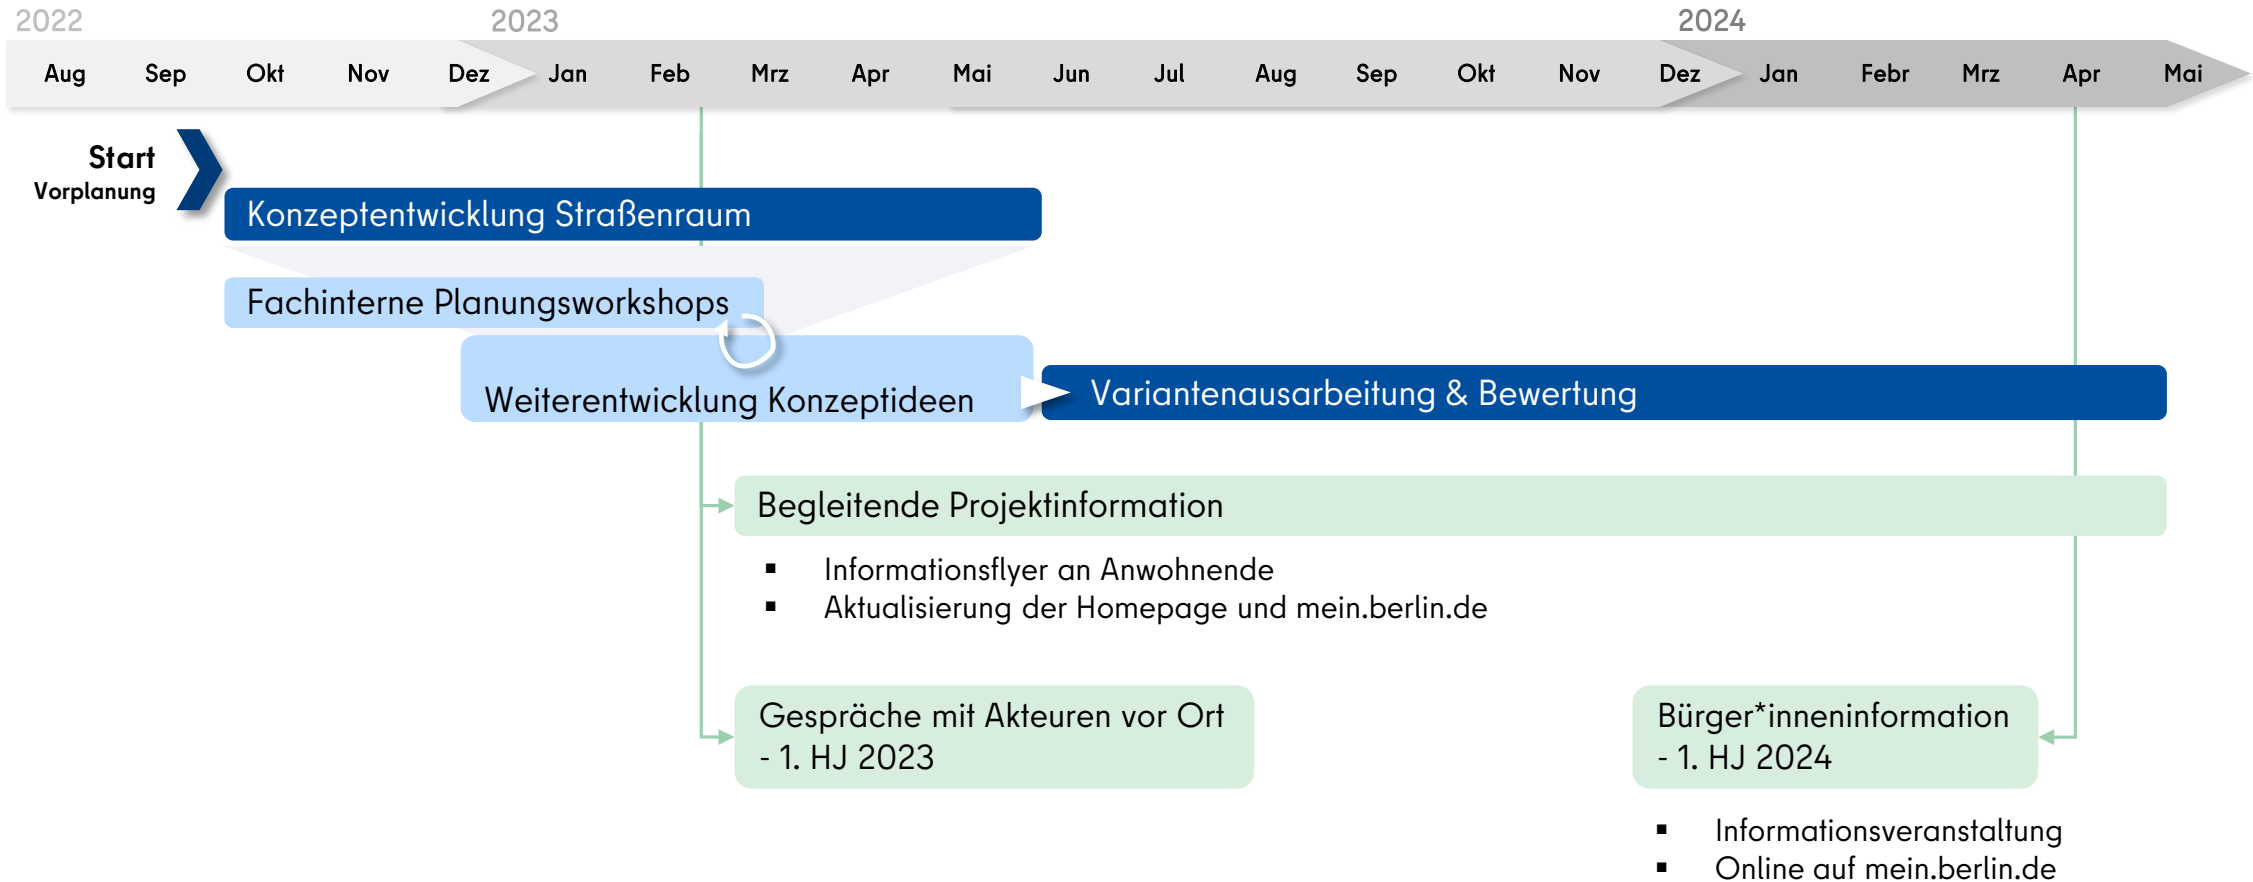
2022
2023
2024

Aug Sep Okt Nov Dez Jan Feb Mrz Apr Mai Jun Jul Aug Sep Okt Nov Dez Jan Febr Mrz Apr Mai

Start
Vorplanung

Konzeptentwicklung Straßenraum

Fachinterne Planungsworkshops

Weiterentwicklung Konzeptideen

Variantenausarbeitung & Bewertung

Begleitende Projektinformation

- Informationsflyer an Anwohnende
- Aktualisierung der Homepage und mein.berlin.de

Gespräche mit Akteuren vor Ort
- 1. HJ 2023

Bürger*inneninformation
- 1. HJ 2024

- Informationsveranstaltung
- Online auf mein.berlin.de